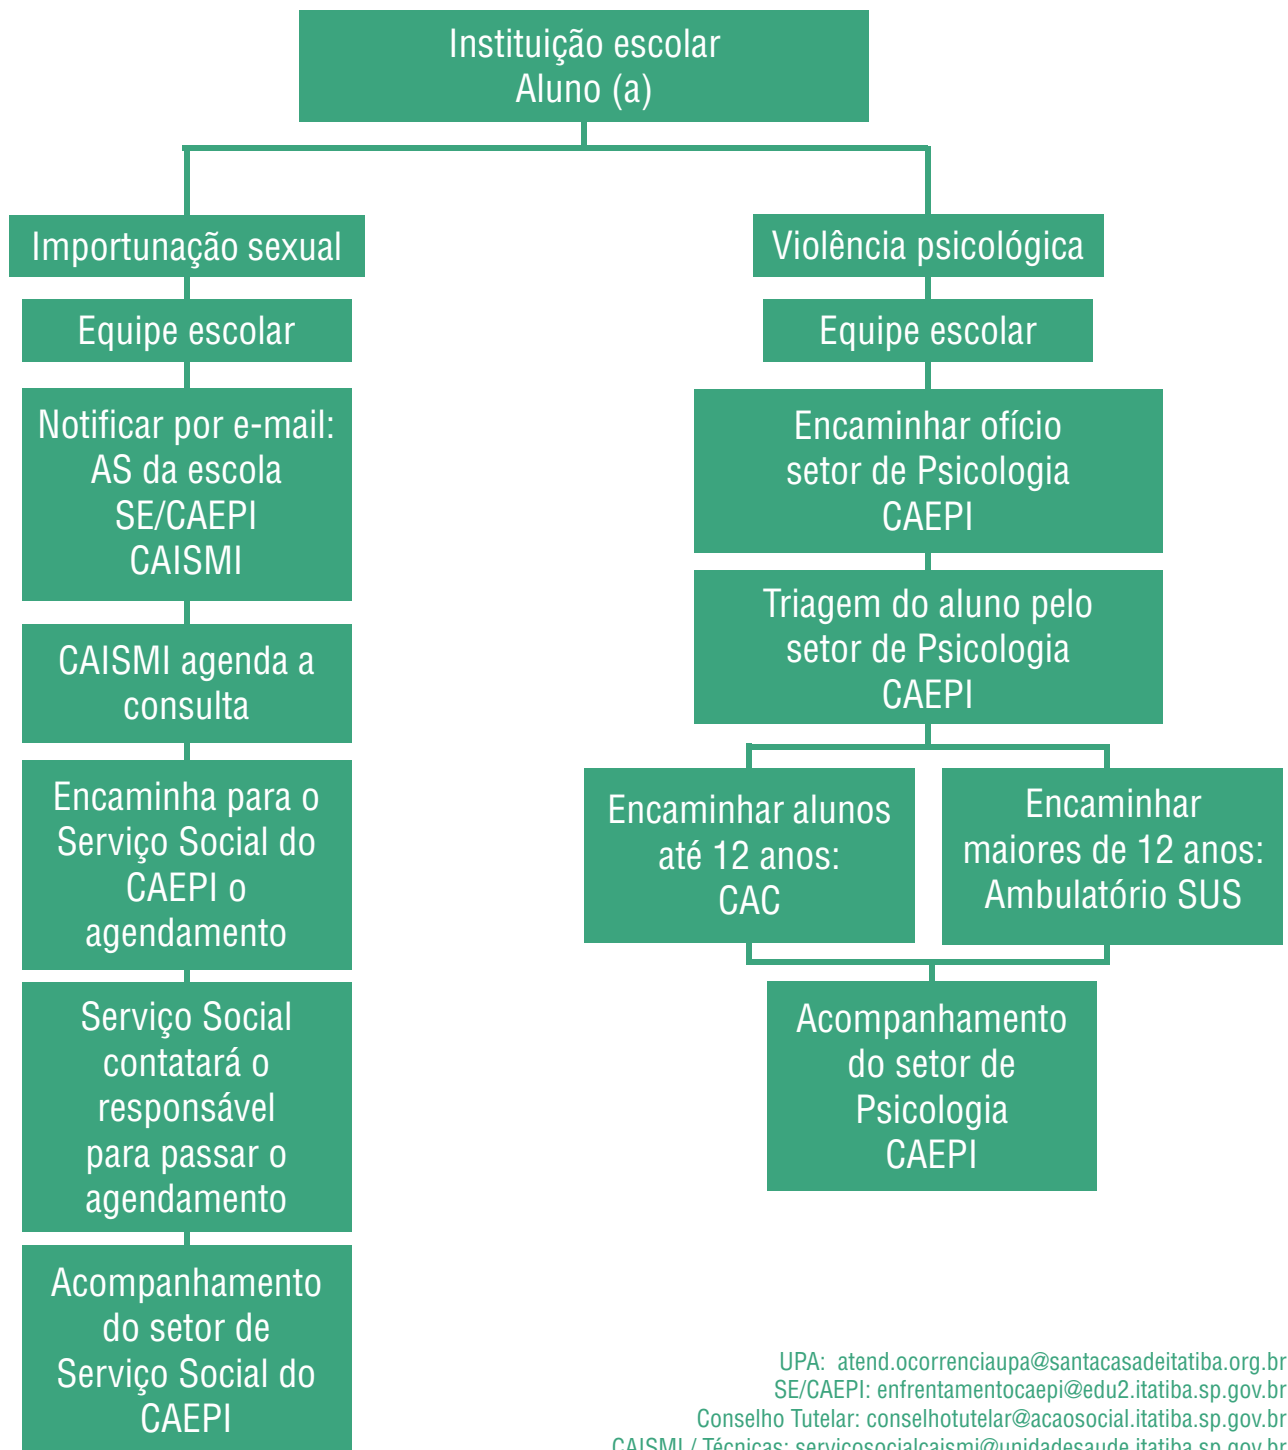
Instituição escolar
Aluno (a)

Importunação sexual

Equipe escolar

Notificar por e-mail:
AS da escola
SE/CAEPI
CAISMI

CAISMI agenda a consulta

Encaminha para o Serviço Social do CAEPI o agendamento

Serviço Social contatará o responsável para passar o agendamento

Acompanhamento do setor de Serviço Social do CAEPI

Violência psicológica

Equipe escolar

Encaminhar ofício setor de Psicologia CAEPI

Triagem do aluno pelo setor de Psicologia CAEPI

Encaminhar alunos até 12 anos: CAC

Encaminhar maiores de 12 anos: Ambulatório SUS

Acompanhamento do setor de Psicologia CAEPI

UPA: atend.ocorrenciaupa@santacasadeitatiba.org.br
SE/CAEPI: enfrentamentocaepi@edu2.itatiba.sp.gov.br
Conselho Tutelar: conselhotutelar@acaosocial.itatiba.sp.gov.br
CAISMI / Técnicas: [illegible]